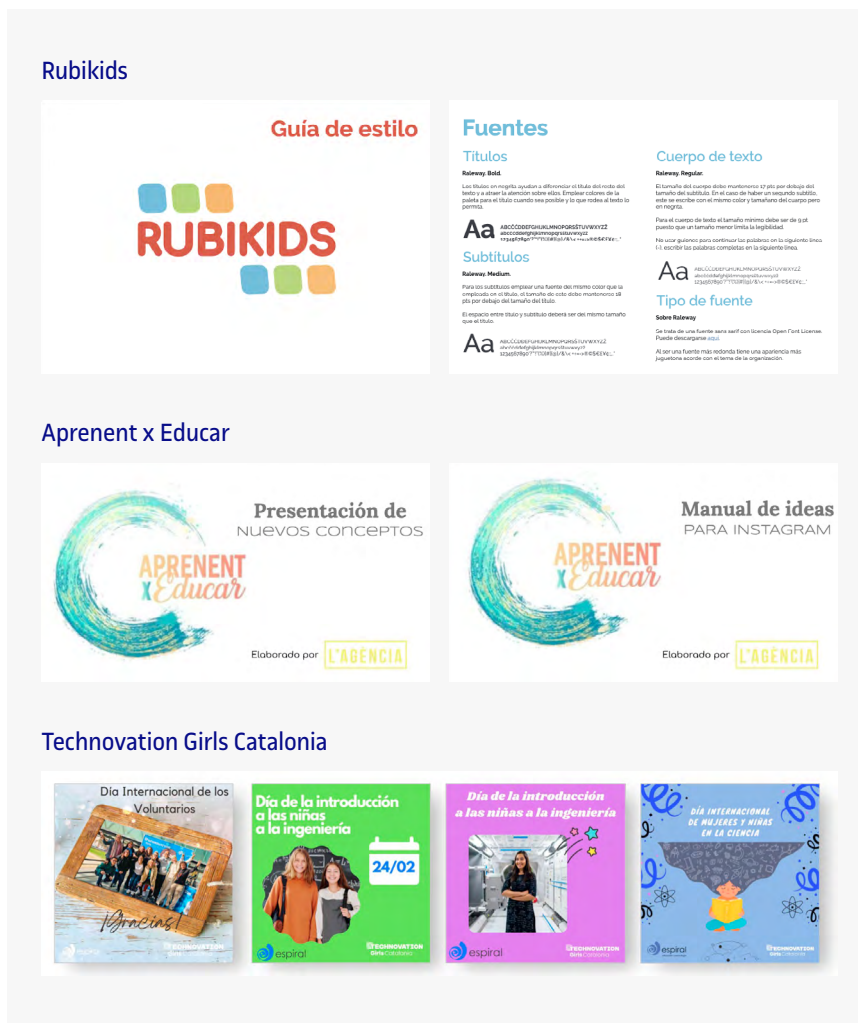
Rubikids

Guía de estilo

RUBIKIDS

Fuentes

Títulos

Raleway. Bold.

Los títulos en negrita ayudan a diferenciar el título del resto del texto y a atraer la atención sobre ellos. Emplear colores de la paleta para el título cuando sea posible y lo que rodea al texto lo permita.

Aa ABCCDDEFGHIJKLMNOPQRSTUVWXYZ abcccddefghijklmnopqrstuvwxyz 1234567890

Subtítulos

Raleway. Medium.

Para los subtítulos emplear una fuente del mismo color que la empleada en el título, el tamaño de este debe mantenerse 18 pts por debajo del tamaño del título.

El espacio entre título y subtítulo deberá ser del mismo tamaño que el título.

Aa ABCCDDEFGHIJKLMNOPQRSTUVWXYZ abcccddefghijklmnopqrstuvwxyz 1234567890

Cuerpo de texto

Raleway. Regular.

El tamaño del cuerpo debe mantenerse 17 pts por debajo del tamaño del subtítulo. En el caso de haber un segundo subtítulo, este se escribe con el mismo color y tamaño del cuerpo pero en negrita.

Para el cuerpo de texto el tamaño mínimo debe ser de 9 pt puesto que un tamaño menor limita la legibilidad.

No usar guiones para continuar las palabras en la siguiente línea (-), escribir las palabras completas en la siguiente línea.

Aa ABCCDDEFGHIJKLMNOPQRSTUVWXYZ abcccddefghijklmnopqrstuvwxyz 1234567890

Tipo de fuente

Sobre Raleway

Se trata de una fuente sans serif con licencia Open Font License. Puede descargarse aquí.

Al ser una fuente más redonda tiene una apariencia más juguetona acorde con el tema de la organización.

Aprenent x Educar

Presentación de
NUEVOS CONCEPTOS

APRENENT x Educar

Elaborado por L'AGÈNCIA

Manual de ideas
PARA INSTAGRAM

APRENENT x Educar

Elaborado por L'AGÈNCIA

Technovation Girls Catalonia

Día Internacional de los Voluntarios

¡Gracias!

espiral TECHNOVATION Girls Catalonia

Día de la introducción a las niñas a la ingeniería

24/02

espiral TECHNOVATION Girls Catalonia

Día de la introducción a las niñas a la ingeniería

espiral TECHNOVATION Girls Catalonia

DÍA INTERNACIONAL DE MUJERES Y NIÑAS EN LA CIENCIA

espiral TECHNOVATION Girls Catalonia